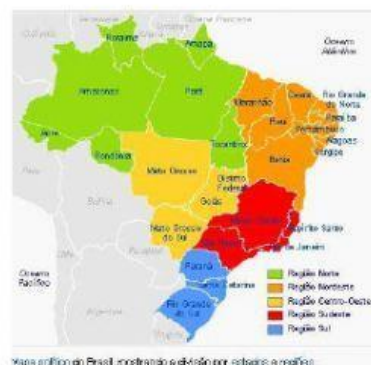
Guiana Francesa
Roraima
Amapá
Oceano Atlântico
Amazonas
Pará
Maranhão
Ceará
Rio Grande do Norte
Paraíba
Piauí
Pernambuco
Alagoas
Sergipe
Acre
Rondônia
Tocantins
Bahia
Mato Grosso
Distrito Federal
Goiás
Bolívia
Mato Grosso do Sul
Minas Gerais
Espírito Santo
São Paulo
Rio de Janeiro
Oceano Pacífico
Paraná
Santa Catarina
Rio Grande do Sul
Argentina
Região Norte
Região Nordeste
Região Centro-Oeste
Região Sudeste
Região Sul

Mapa político do Brasil, mostrando a divisão por estados e regiões